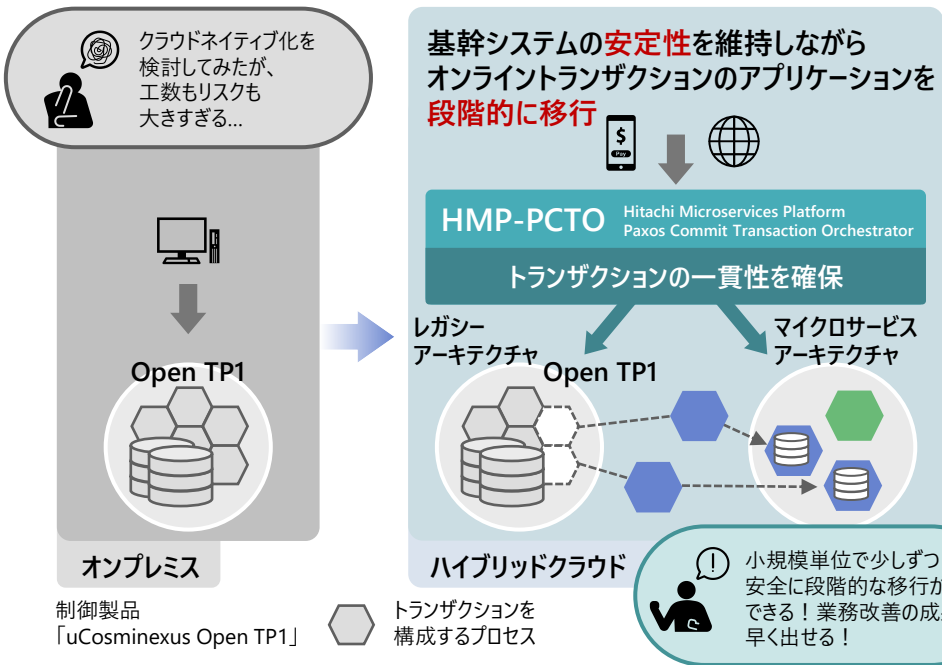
クラウドネイティブ化を検討してみたが、工数もリスクも大きすぎる…

Open TP1

オンプレミス

基幹システムの安定性を維持しながらオンライントランザクションのアプリケーションを段階的に移行

$
Pay

HMP-PCTO Hitachi Microservices Platform Paxos Commit Transaction Orchestrator

トランザクションの一貫性を確保

レガシーアーキテクチャ

Open TP1

マイクロサービスアーキテクチャ

ハイブリッドクラウド

小規模単位で少しずつ安全に段階的な移行ができる！業務改善の成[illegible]早く出せる！

制御製品
「uCosminexus Open TP1」

トランザクションを構成するプロセス